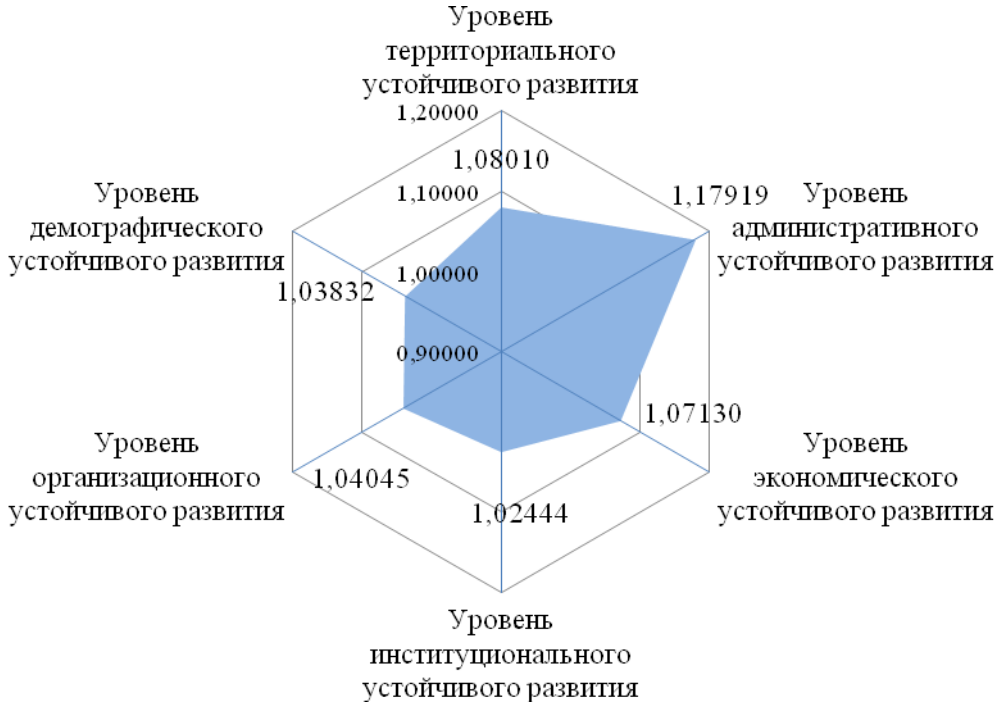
Уровень территориального устойчивого развития

1,20000
1,10000
1,00000
0,90000

1,08010

Уровень административного устойчивого развития

1,17919

Уровень экономического устойчивого развития

1,07130

Уровень институционального устойчивого развития

1,02444

Уровень организационного устойчивого развития

1,04045

Уровень демографического устойчивого развития

1,03832